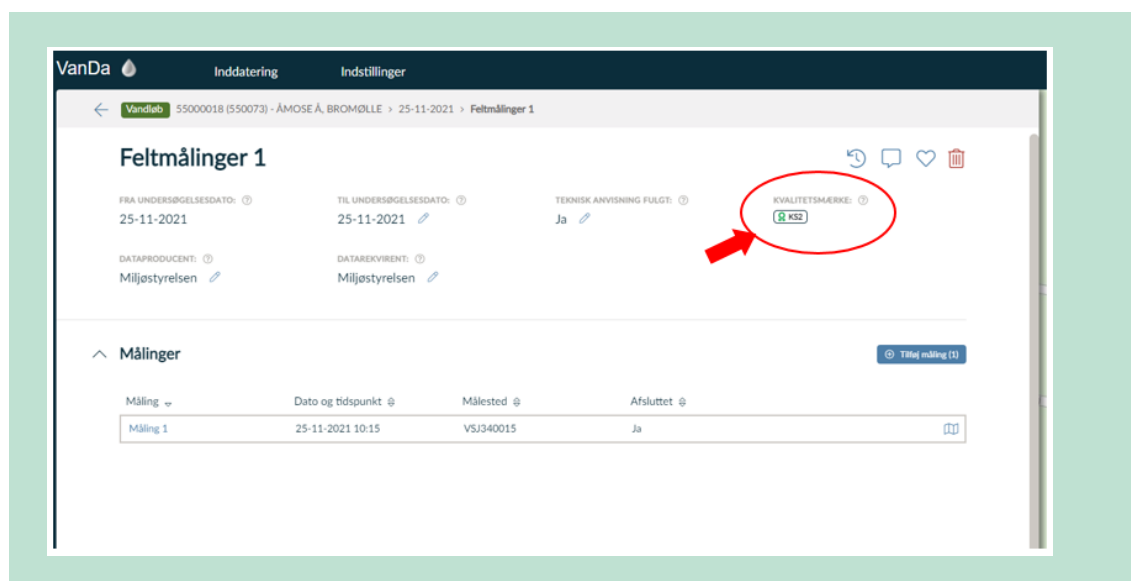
VanDa

Inddatering

Indstillinger

Vandløb 55000018 (550073) - ÅMOSE Å, BROMØLLE > 25-11-2021 > Feltmålinger 1

Feltmålinger 1

FRA UNDERSØGELSESDATO:
25-11-2021

TIL UNDERSØGELSESDATO:
25-11-2021

TEKNISK ANVISNING FULGT:
Ja

KVALITETSMÆRKE:
KS2

DATAPRODUCENT:
Miljøstyrelsen

DATAREKVIRENT:
Miljøstyrelsen

Målinger

Tilføj måling (1)

| Måling | Dato og tidspunkt | Målested | Afsluttet |
|---|---|---|---|
| Måling 1 | 25-11-2021 10:15 | VSJ340015 | Ja |